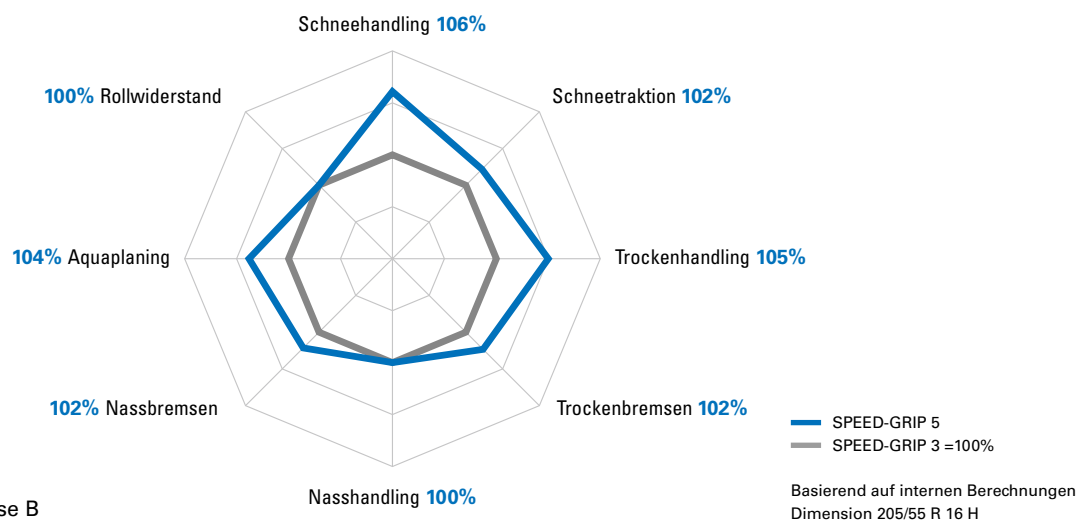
Schneehandling 106%

100% Rollwiderstand

Schneetraktion 102%

104% Aquaplaning

Trockenhandling 105%

102% Nassbremsen

Trockenbremsen 102%

Nasshandling 100%

SPEED-GRIP 5
SPEED-GRIP 3 =100%

Basierend auf internen Berechnungen
Dimension 205/55 R 16 H

se B